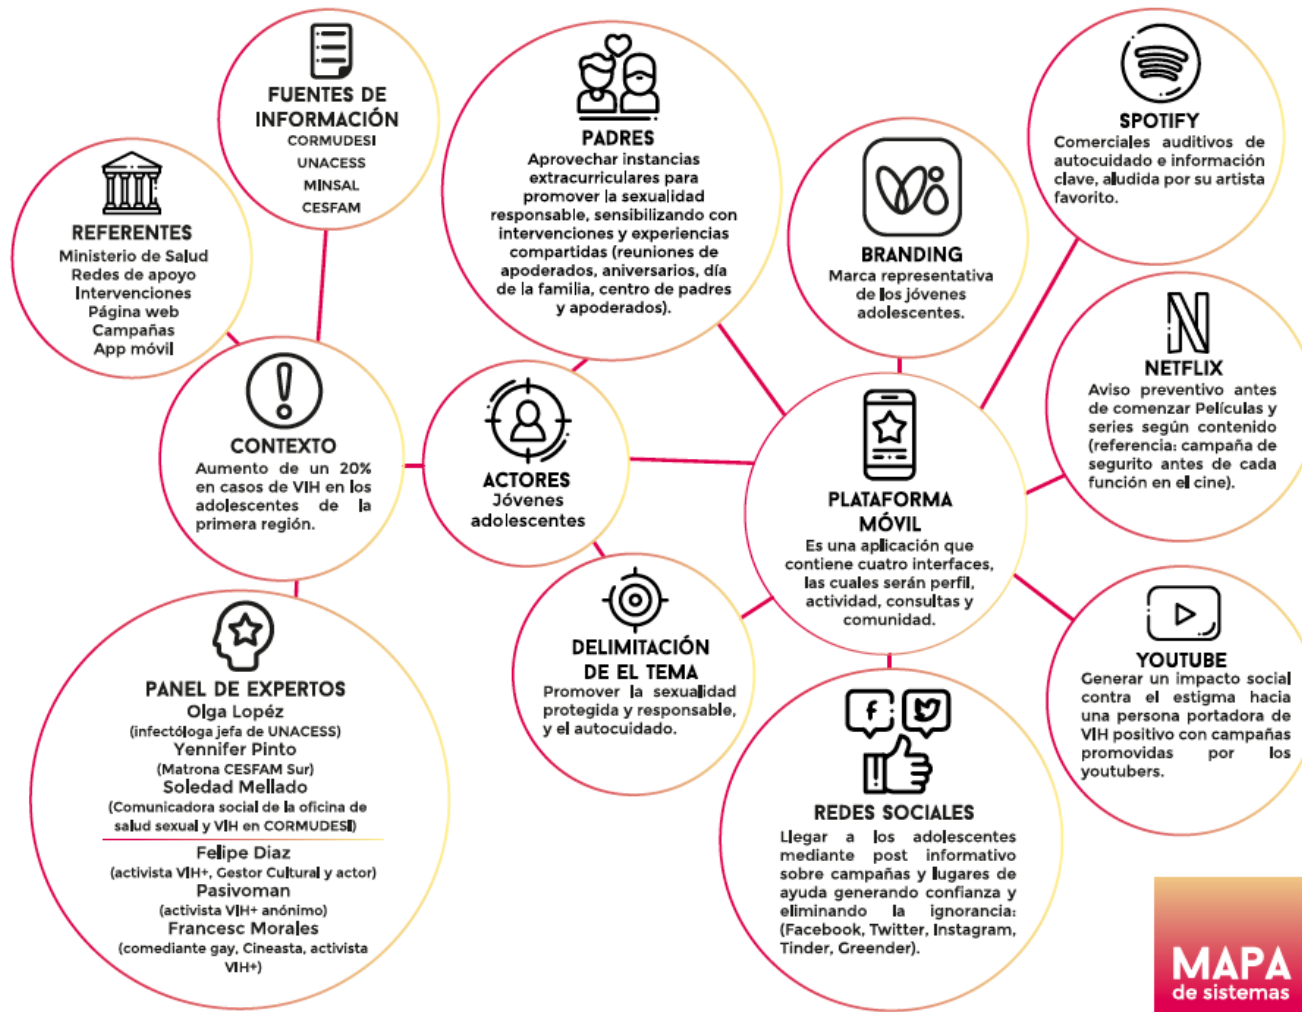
FUENTES DE INFORMACIÓN
CORMUDESI
UNACESS
MINSAL
CESFAM

REFERENTES
Ministerio de Salud
Redes de apoyo
Intervenciones
Página web
Campañas
App móvil

PADRES
Aprovechar instancias extracurriculares para promover la sexualidad responsable, sensibilizando con intervenciones y experiencias compartidas (reuniones de apoderados, aniversarios, día de la familia, centro de padres y apoderados).

BRANDING
Marca representativa de los jóvenes adolescentes.

SPOTIFY
Comerciales auditivos de autocuidado e información clave, aludida por su artista favorito.

NETFLIX
Aviso preventivo antes de comenzar Películas y series según contenido (referencia: campaña de segurito antes de cada función en el cine).

CONTEXTO
Aumento de un 20% en casos de VIH en los adolescentes de la primera región.

ACTORES
Jóvenes adolescentes

PLATAFORMA MÓVIL
Es una aplicación que contiene cuatro interfaces, las cuales serán perfil, actividad, consultas y comunidad.

YOUTUBE
Generar un impacto social contra el estigma hacia una persona portadora de VIH positivo con campañas promovidas por los youtubers.

DELIMITACIÓN DE EL TEMA
Promover la sexualidad protegida y responsable, y el autocuidado.

PANEL DE EXPERTOS
Olga Lopéz
(infectóloga jefa de UNACESS)
Yennifer Pinto
(Matrona CESFAM Sur)
Soledad Mellado
(Comunicadora social de la oficina de salud sexual y VIH en CORMUDESI)
Felipe Diaz
(activista VIH+, Gestor Cultural y actor)
Pasivoman
(activista VIH+ anónimo)
Francesc Morales
(comediante gay, Cineasta, activista VIH+)

REDES SOCIALES
Llegar a los adolescentes mediante post informativo sobre campañas y lugares de ayuda generando confianza y eliminando la ignorancia: (Facebook, Twitter, Instagram, Tinder, Greender).

MAPA de sistemas